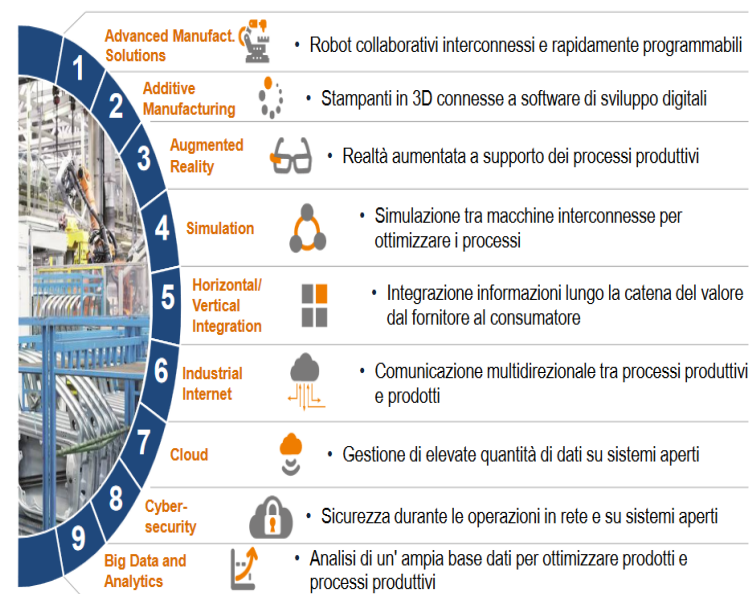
1 Advanced Manufact. Solutions
• Robot collaborativi interconnessi e rapidamente programmabili

2 Additive Manufacturing
• Stampanti in 3D connesse a software di sviluppo digitali

3 Augmented Reality
• Realtà aumentata a supporto dei processi produttivi

4 Simulation
• Simulazione tra macchine interconnesse per ottimizzare i processi

5 Horizontal/ Vertical Integration
• Integrazione informazioni lungo la catena del valore dal fornitore al consumatore

6 Industrial Internet
• Comunicazione multidirezionale tra processi produttivi e prodotti

7 Cloud
• Gestione di elevate quantità di dati su sistemi aperti

8 Cyber-security
• Sicurezza durante le operazioni in rete e su sistemi aperti

9 Big Data and Analytics
• Analisi di un' ampia base dati per ottimizzare prodotti e processi produttivi